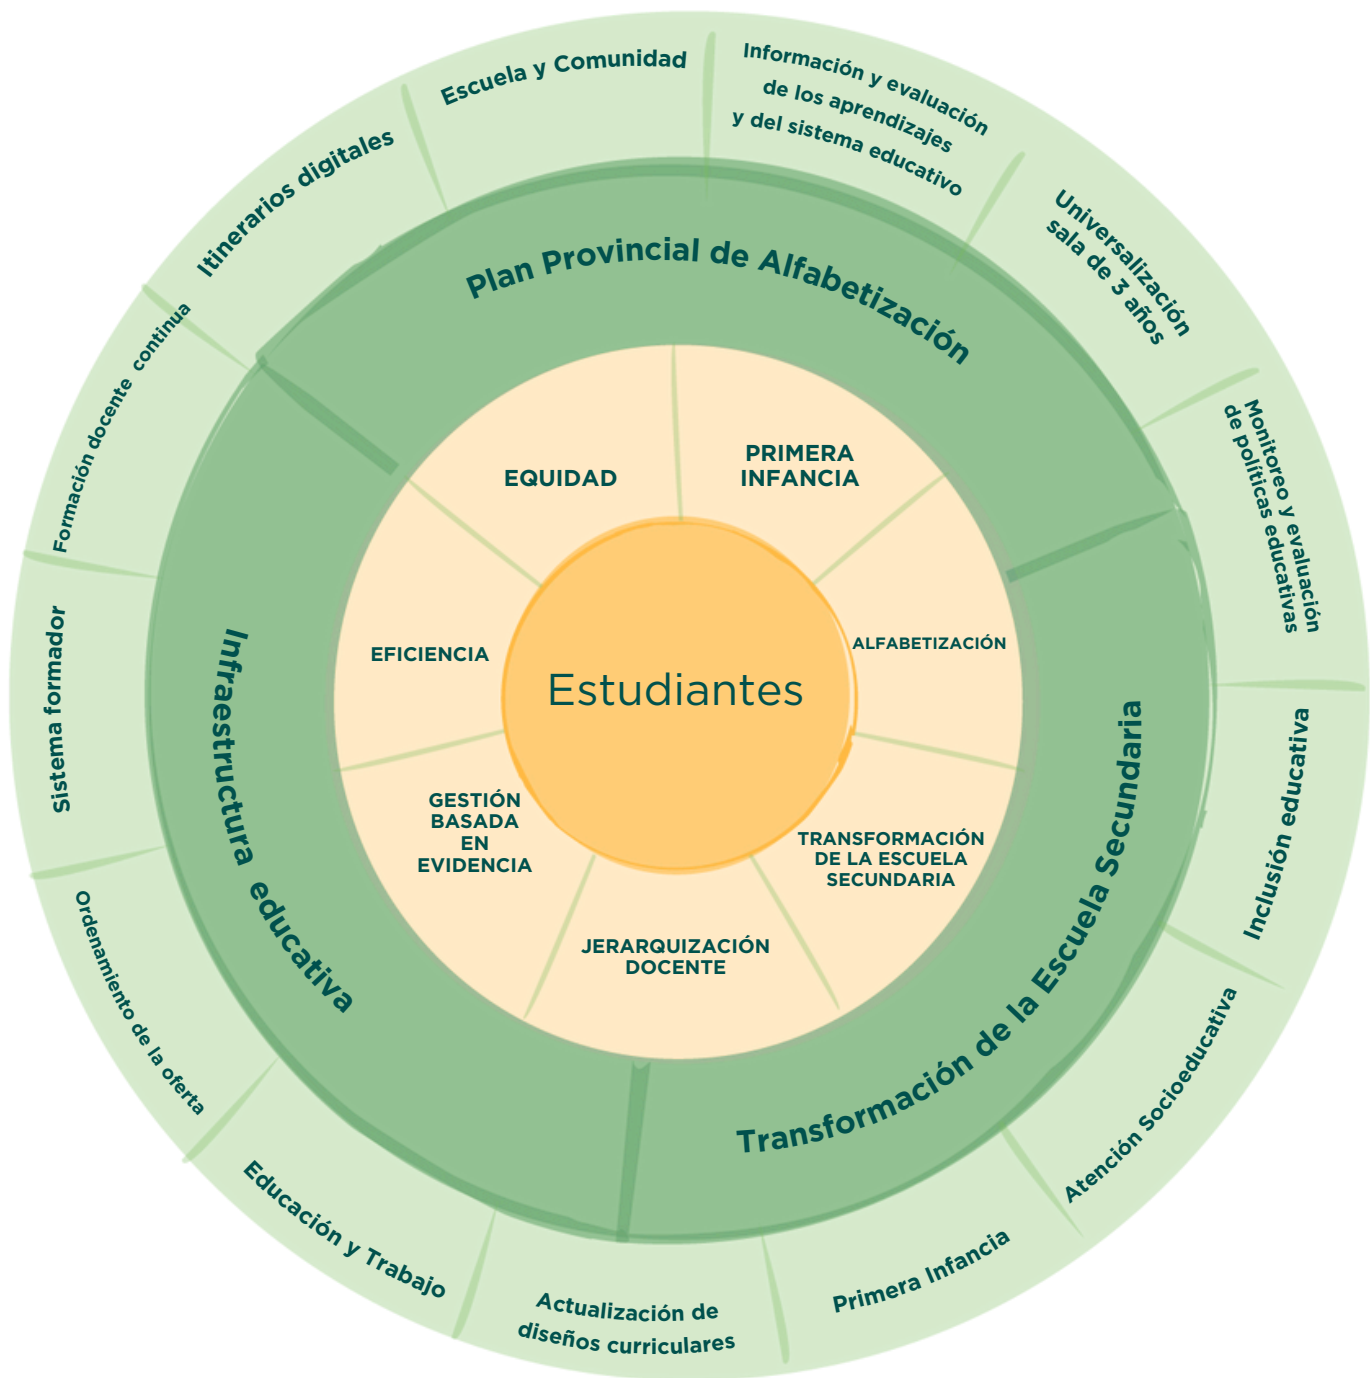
Escuela y Comunidad

Información y evaluación de los aprendizajes y del sistema educativo

Universalización sala de 3 años

Monitoreo y evaluación de políticas educativas

Inclusión educativa

Atención Socioeducativa

Primera Infancia

Actualización de diseños curriculares

Educación y Trabajo

Ordenamiento de la oferta

Sistema formador

Formación docente continua

Itinerarios digitales

Plan Provincial de Alfabetización

Transformación de la Escuela Secundaria

Infraestructura educativa

EQUIDAD

PRIMERA INFANCIA

ALFABETIZACIÓN

TRANSFORMACIÓN DE LA ESCUELA SECUNDARIA

JERARQUIZACIÓN DOCENTE

GESTIÓN BASADA EN EVIDENCIA

EFICIENCIA

Estudiantes